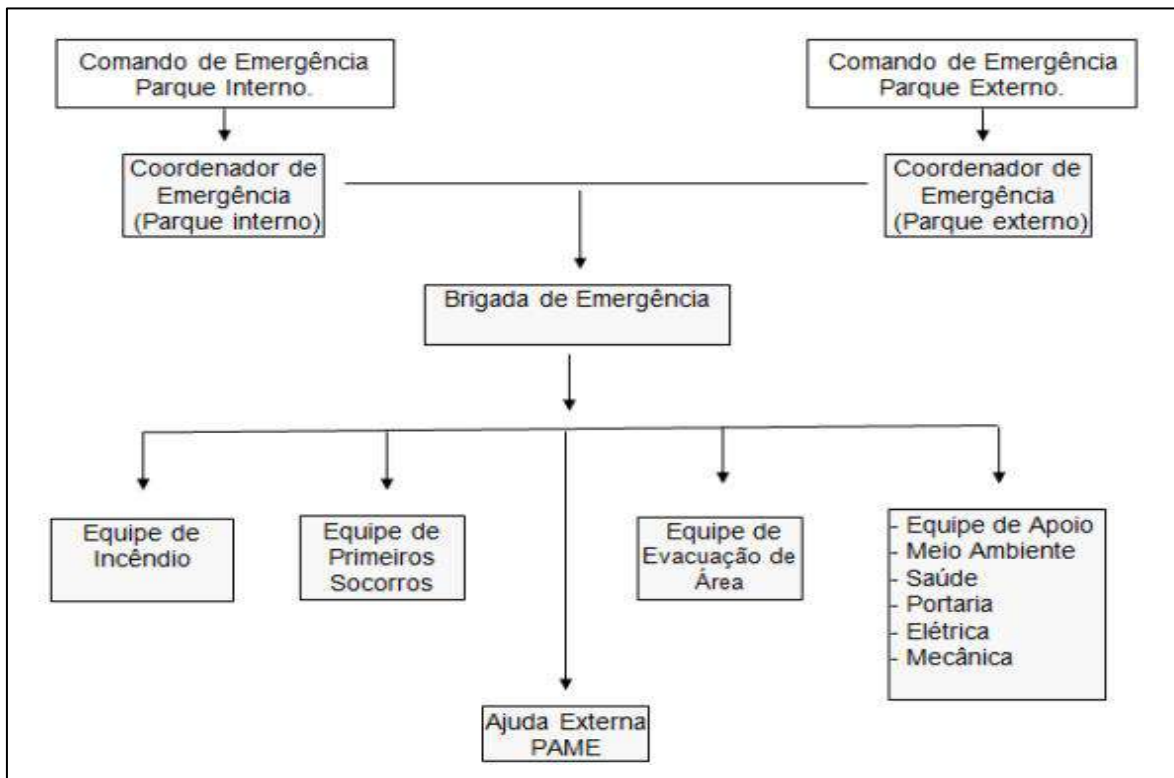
Comando de Emergência Parque Interno.

Comando de Emergência Parque Externo.

Coordenador de Emergência (Parque interno)

Coordenador de Emergência (Parque externo)

Brigada de Emergência

Equipe de Incêndio

Equipe de Primeiros Socorros

Equipe de Evacuação de Área

- Equipe de Apoio
- Meio Ambiente
- Saúde
- Portaria
- Elétrica
- Mecânica

Ajuda Externa PAME